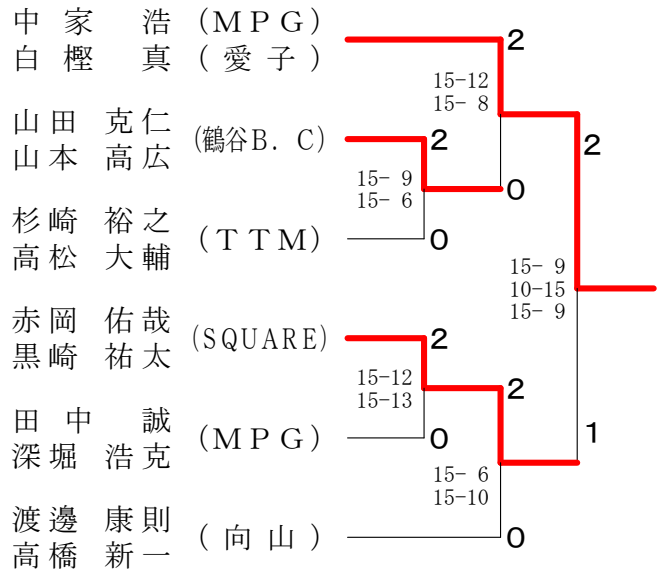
中家　浩（ＭＰＧ）
白樫　真（愛子）

山田　克仁
山本　高広（鶴谷B.C）

杉崎　裕之
高松　大輔（ＴＴＭ）

赤岡　佑哉
黒崎　祐太（SQUARE）

田中　誠
深堀　浩克（ＭＰＧ）

渡邊　康則
高橋　新一（向山）

2
15-12
15- 8
0
2
15- 9
15- 6
0
2
15- 9
10-15
15- 9
2
15-12
15-13
0
2
15- 6
15-10
0
1